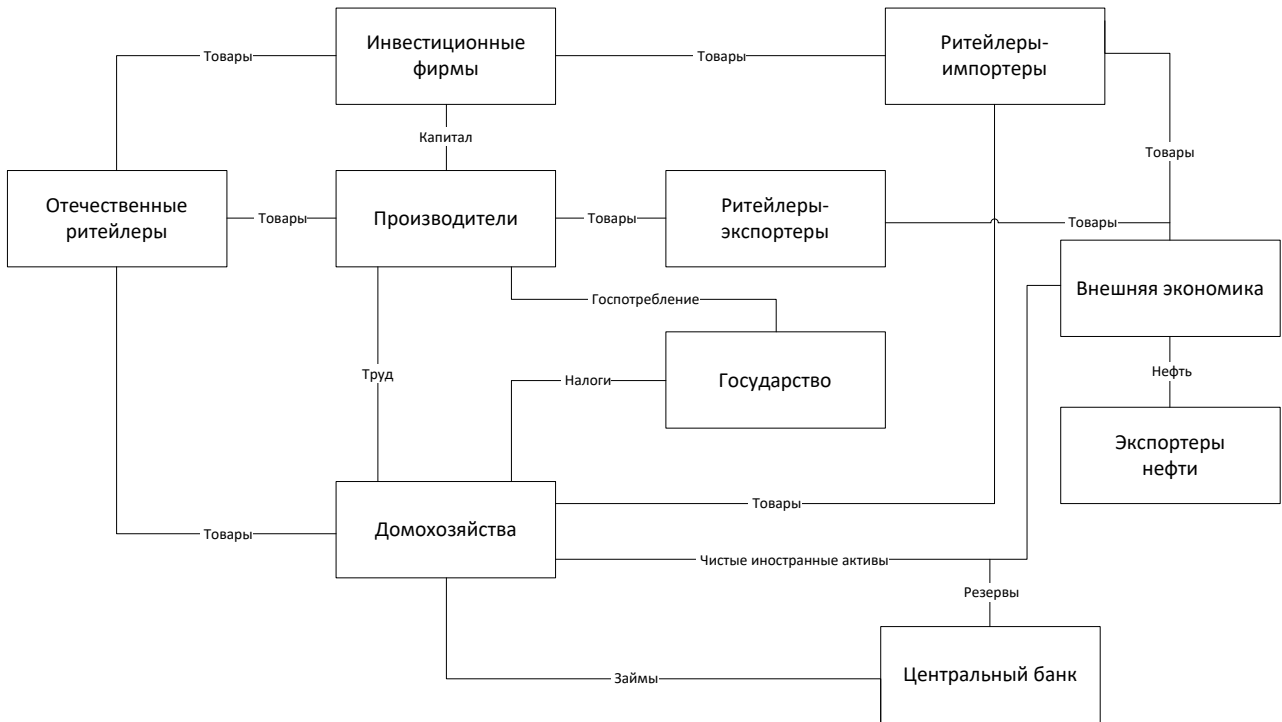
Товары
Инвестиционные фирмы
Товары
Ритейлеры-импортеры
Капитал
Товары
Отечественные ритейлеры
Товары
Производители
Товары
Ритейлеры-экспортеры
Товары
Внешняя экономика
Госпотребление
Труд
Налоги
Государство
Нефть
Экспортеры нефти
Товары
Товары
Домохозяйства
Чистые иностранные активы
Резервы
Займы
Центральный банк